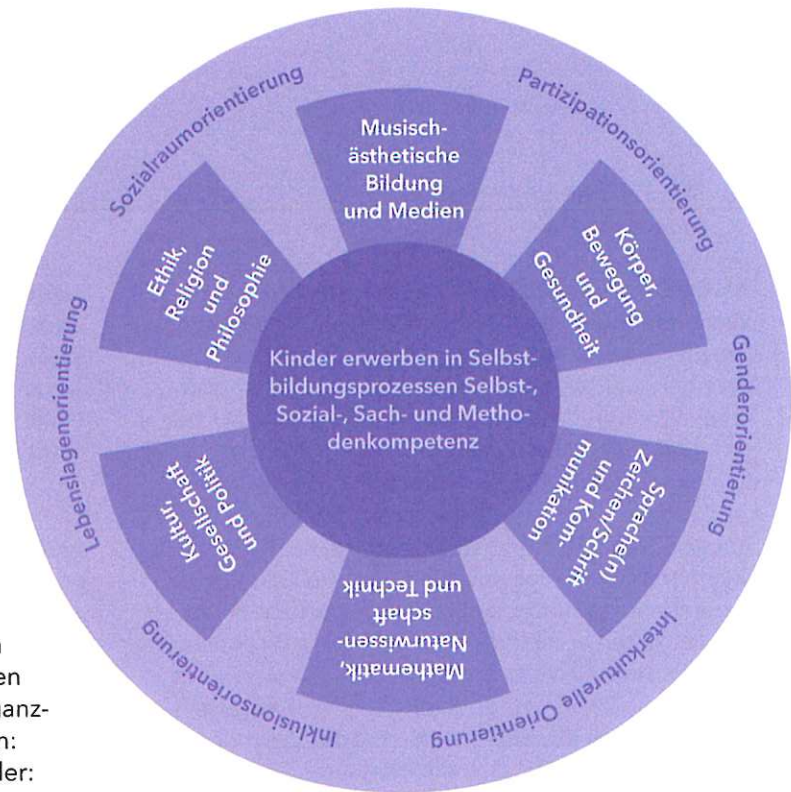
Sozialraumorientierung

Partizipationsorientierung

Musisch-ästhetische Bildung und Medien

Körper, Bewegung und Gesundheit

Ethik, Religion und Philosophie

Lebenslagenorientierung

Kinder erwerben in Selbstbildungsprozessen Selbst-, Sozial-, Sach- und Methodenkompetenz

Genderorientierung

Kultur, Gesellschaft und Politik

Sprache(n), Zeichen/Schrift und Kommunikation

Mathematik, Naturwissenschaft und Technik

Inklusionsorientierung

Interkulturelle Orientierung

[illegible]n
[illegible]en
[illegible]anz-
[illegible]n:
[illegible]ler: